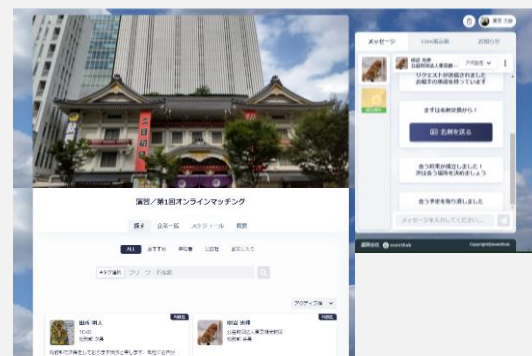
メッセージ

リクエストが承認されました
お相手の承認を待っています

まずは名刺交換から！

名刺を送る

会う約束が成立しました！
詳細会う場所を決めましょう

会う予定を取り消しました

メッセージを入力してください...

eventhub

演芸／第1回オンラインマッチング

参加者　企業一覧　スケジュール　概要

ALL

+タグ選択

アクティブ順